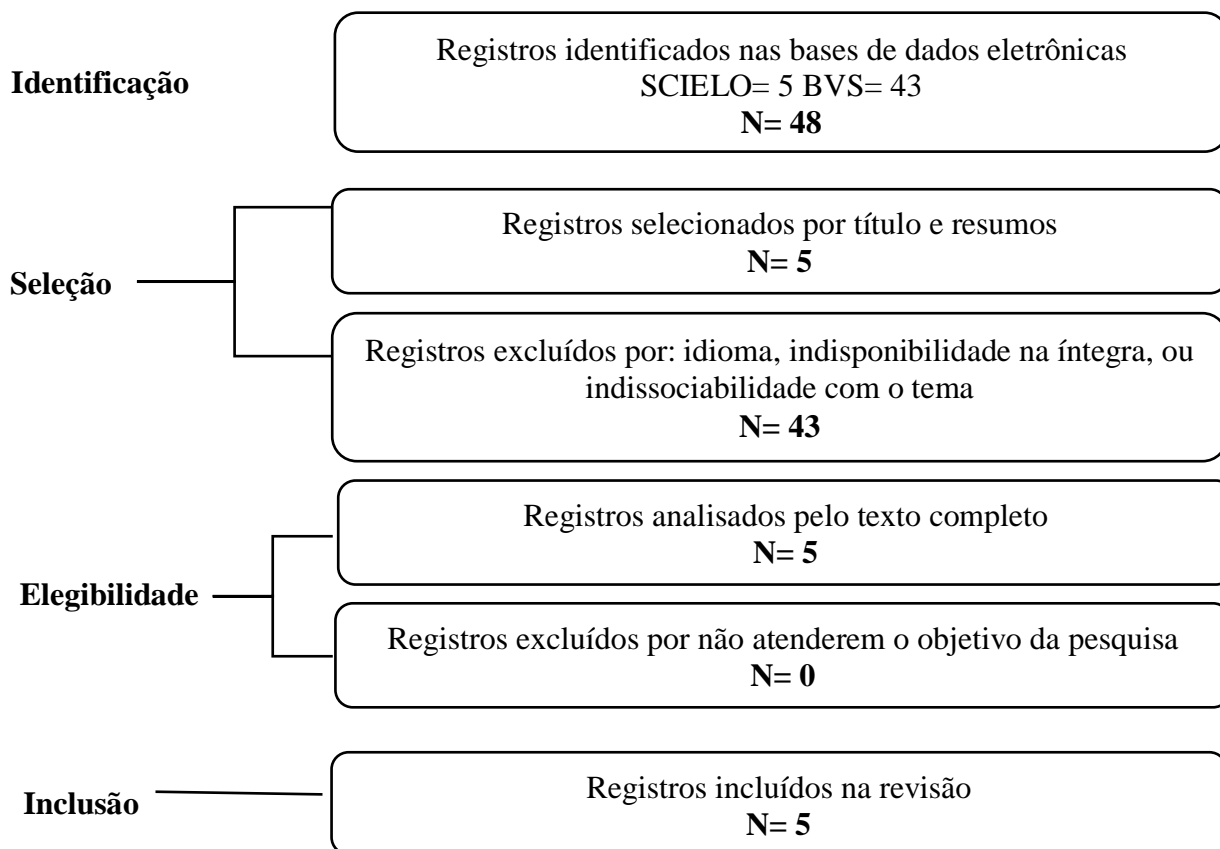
Identificação

Registros identificados nas bases de dados eletrônicas
SCIELO= 5 BVS= 43
**N= 48**

Seleção

Registros selecionados por título e resumos
**N= 5**

Registros excluídos por: idioma, indisponibilidade na íntegra, ou indissociabilidade com o tema
**N= 43**

Elegibilidade

Registros analisados pelo texto completo
**N= 5**

Registros excluídos por não atenderem o objetivo da pesquisa
**N= 0**

Inclusão

Registros incluídos na revisão
**N= 5**